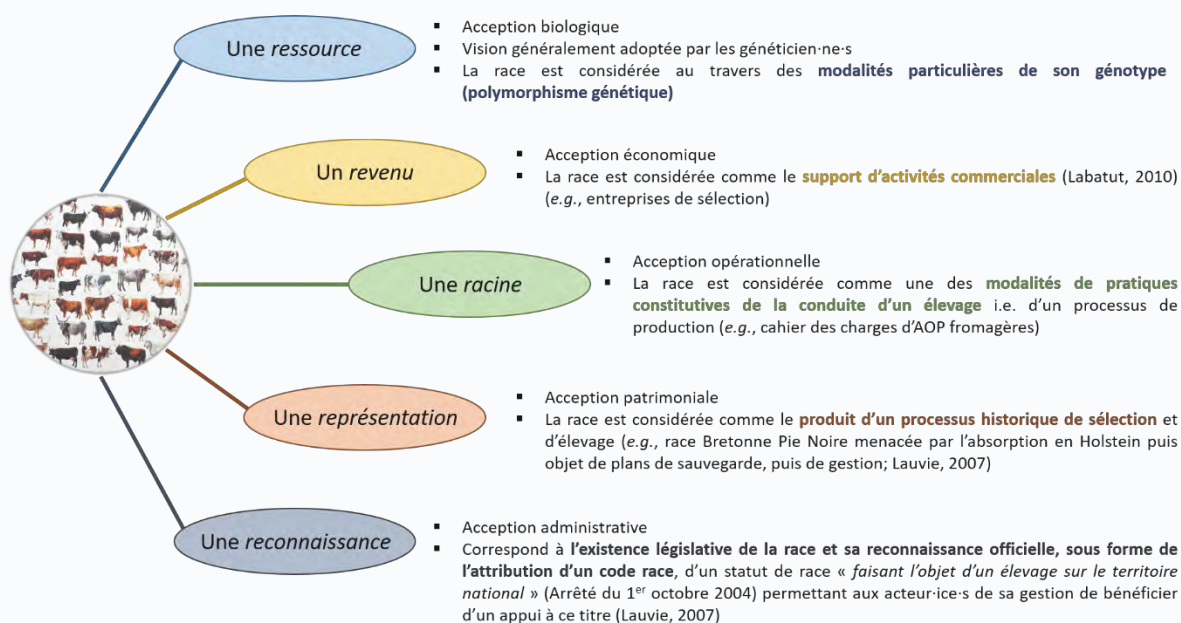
Une ressource

- Acception biologique
- Vision généralement adoptée par les généticien·ne·s
- La race est considérée au travers des modalités particulières de son génotype (polymorphisme génétique)

Un revenu

- Acception économique
- La race est considérée comme le support d'activités commerciales (Labatut, 2010) (e.g., entreprises de sélection)

Une racine

- Acception opérationnelle
- La race est considérée comme une des modalités de pratiques constitutives de la conduite d'un élevage i.e. d'un processus de production (e.g., cahier des charges d'AOP fromagères)

Une représentation

- Acception patrimoniale
- La race est considérée comme le produit d'un processus historique de sélection et d'élevage (e.g., race Bretonne Pie Noire menacée par l'absorption en Holstein puis objet de plans de sauvegarde, puis de gestion; Lauvie, 2007)

Une reconnaissance

- Acception administrative
- Correspond à l'existence législative de la race et sa reconnaissance officielle, sous forme de l'attribution d'un code race, d'un statut de race « faisant l'objet d'un élevage sur le territoire national » (Arrêté du 1$^{er}$ octobre 2004) permettant aux acteur·ice·s de sa gestion de bénéficier d'un appui à ce titre (Lauvie, 2007)